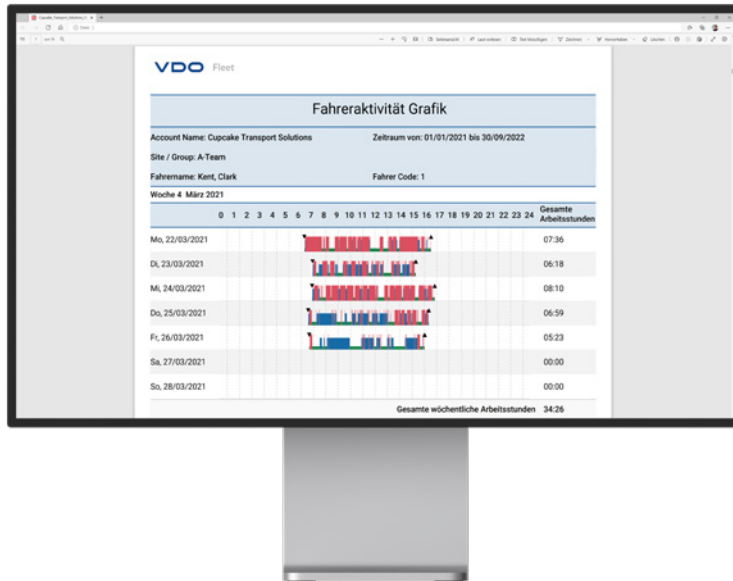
VDO Fleet

Fahreraktivität Grafik

Account Name: Cupcake Transport Solutions
Zeitraum von: 01/01/2021 bis 30/09/2022
Site / Group: A-Team
Fahrername: Kent, Clark
Fahrer Code: 1

Woche 4 März 2021

| | 0 1 2 3 4 5 6 7 8 9 10 11 12 13 14 15 16 17 18 19 20 21 22 23 24 | Gesamte Arbeitsstunden |
|---|---|---|
| Mo, 22/03/2021 | | 07:36 |
| Di, 23/03/2021 | | 06:18 |
| Mi, 24/03/2021 | | 08:10 |
| Do, 25/03/2021 | | 06:59 |
| Fr, 26/03/2021 | | 05:23 |
| Sa, 27/03/2021 | | 00:00 |
| So, 28/03/2021 | | 00:00 |

Gesamte wöchentliche Arbeitsstunden 34:26